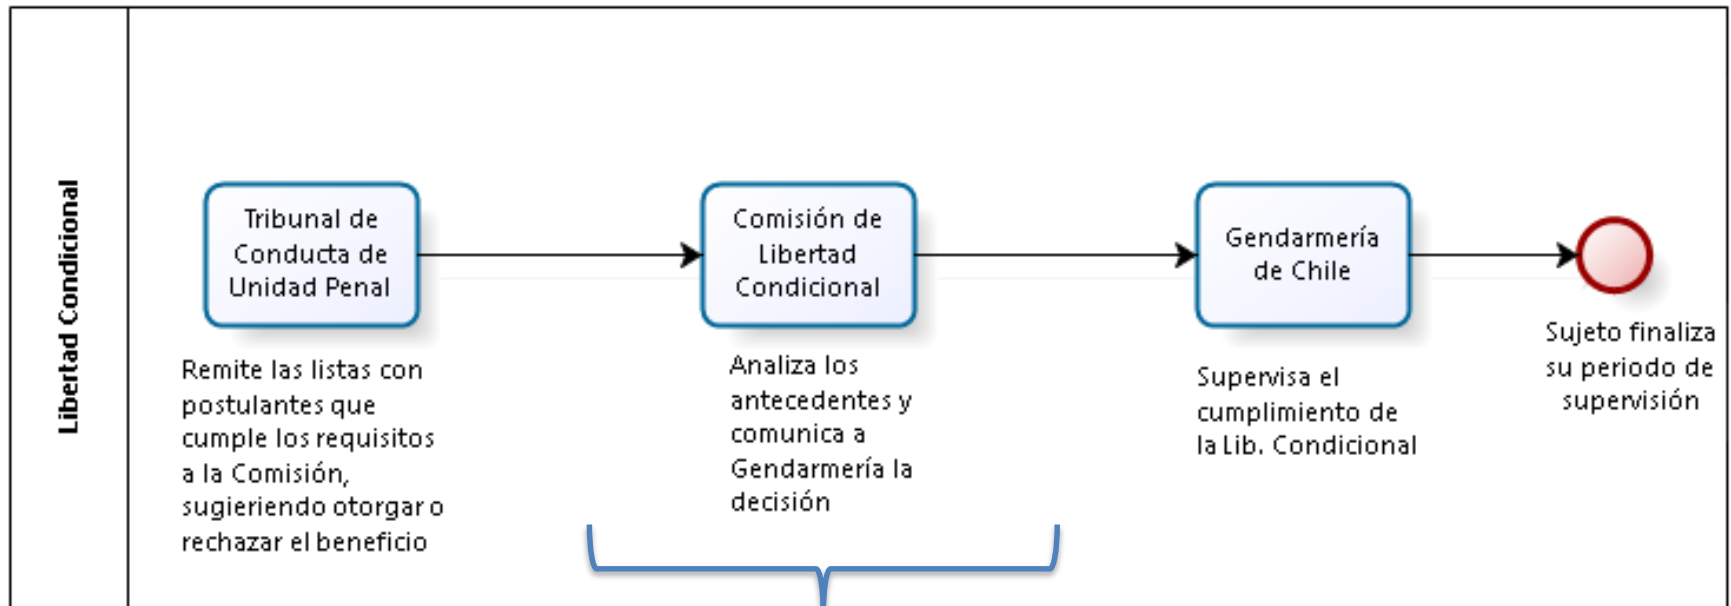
Libertad Condicional

Tribunal de Conducta de Unidad Penal

Remite las listas con postulantes que cumple los requisitos a la Comisión, sugieriendo otorgar o rechazar el beneficio

Comisión de Libertad Condicional

Analiza los antecedentes y comunica a Gendarmería la decisión

Gendarmería de Chile

Supervisa el cumplimiento de la Lib. Condicional

Sujeto finaliza su periodo de supervisión